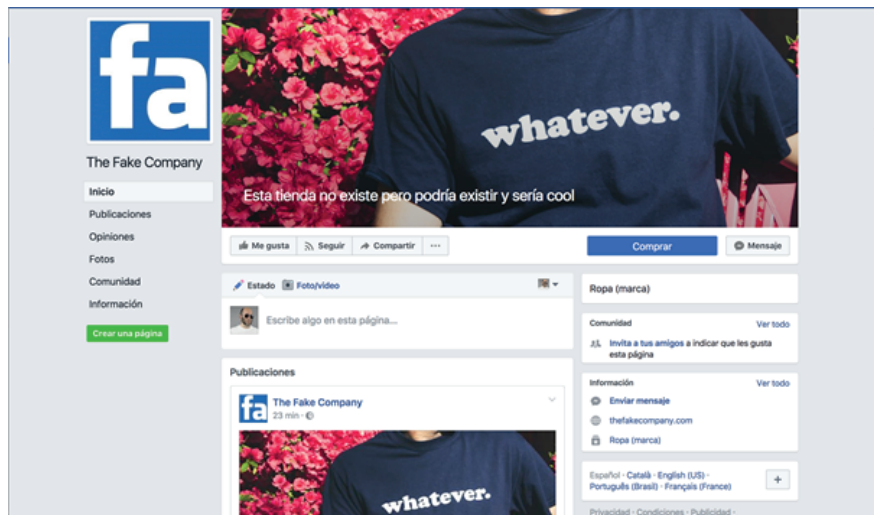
fa

The Fake Company

Inicio
Publicaciones
Opiniones
Fotos
Comunidad
Información

Crear una página

whatever.

Esta tienda no existe pero podría existir y sería cool

Me gusta
Seguir
Compartir
...

Comprar
Mensaje

Estado
Foto/video

Escribe algo en esta página...

Publicaciones

fa
The Fake Company
23 min ·

whatever.

Ropa (marca)

Comunidad
Ver todo
Invita a tus amigos a indicar que les gusta esta página

Información
Ver todo
Enviar mensaje
thefakecompany.com
Ropa (marca)

Español · Català · English (US) · Português (Brasil) · Français (France)
+

Privacidad · Condiciones · Publicidad ·